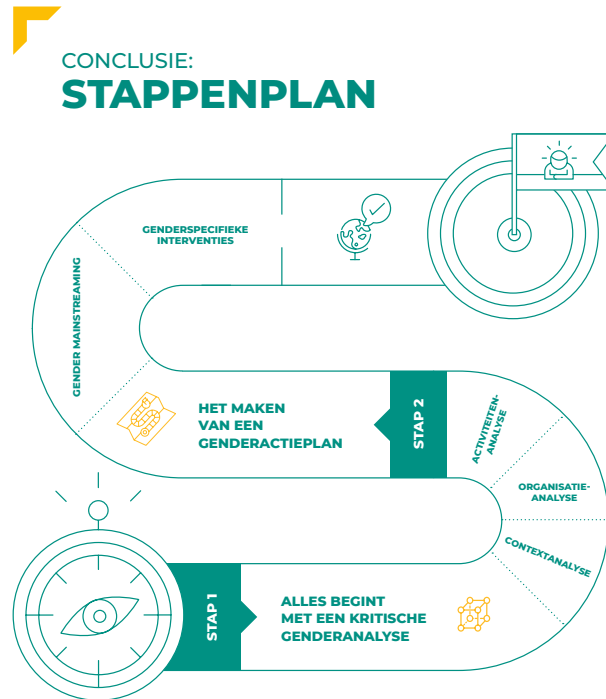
CONCLUSIE:
STAPPENPLAN

GENDERSPECIFIEKE INTERVENTIES

GENDER MAINSTREAMING

HET MAKEN VAN EEN GENDERACTIEPLAN

STAP 2

ACTIVITEITEN-ANALYSE

ORGANISATIE-ANALYSE

CONTEXTANALYSE

STAP 1

ALLES BEGINT MET EEN KRITISCHE GENDERANALYSE